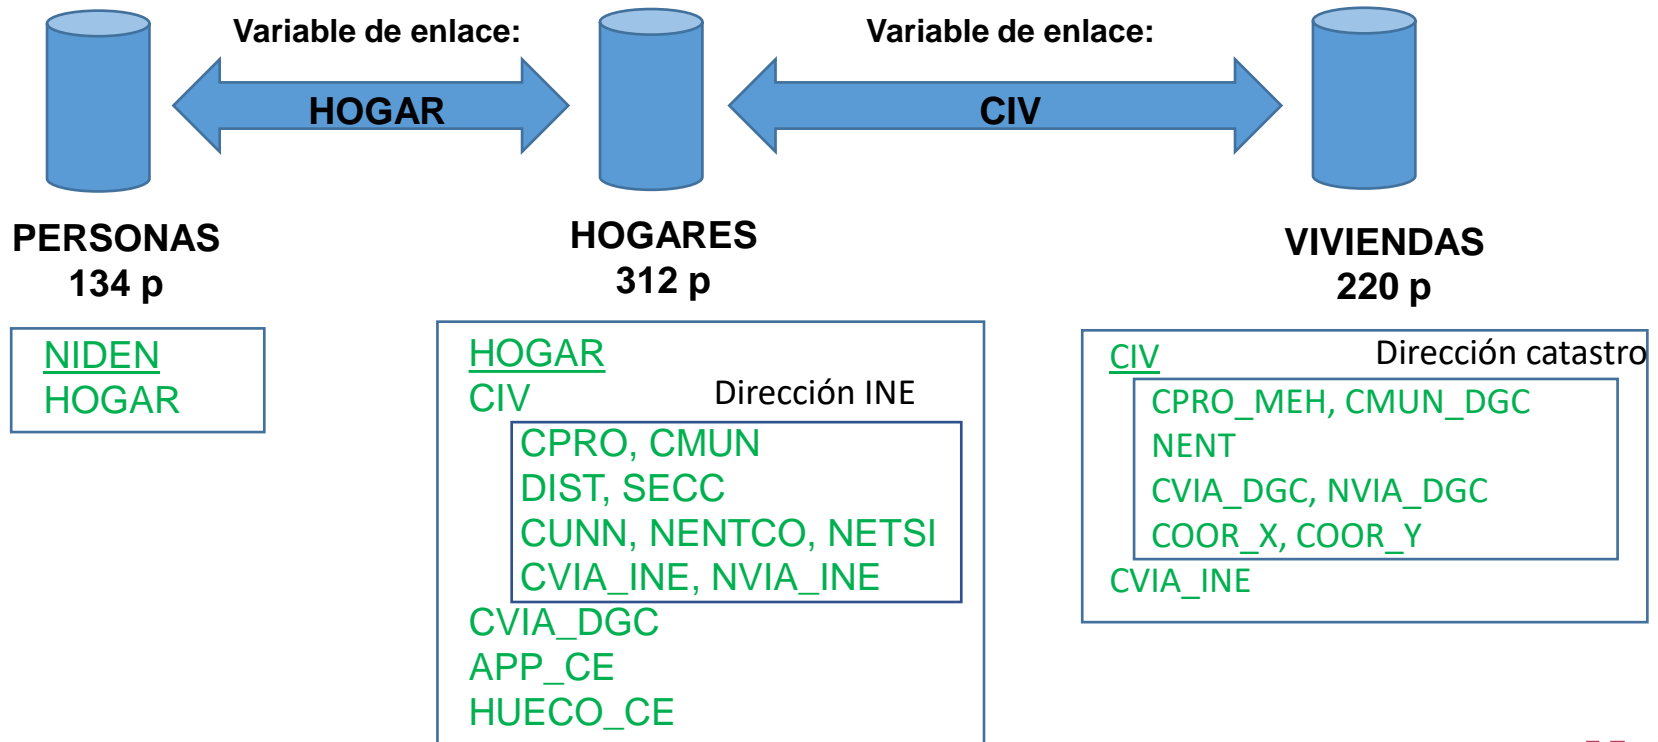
Variable de enlace:

HOGAR

Variable de enlace:

CIV

PERSONAS
134 p

HOGARES
312 p

VIVIENDAS
220 p

NIDEN
HOGAR

HOGAR
CIV
Dirección INE
CPRO, CMUN
DIST, SECC
CUNN, NENTCO, NETSI
CVIA_INE, NVIA_INE
CVIA_DGC
APP_CE
HUECO_CE

CIV
Dirección catastro
CPRO_MEH, CMUN_DGC
NENT
CVIA_DGC, NVIA_DGC
COOR_X, COOR_Y
CVIA_INE